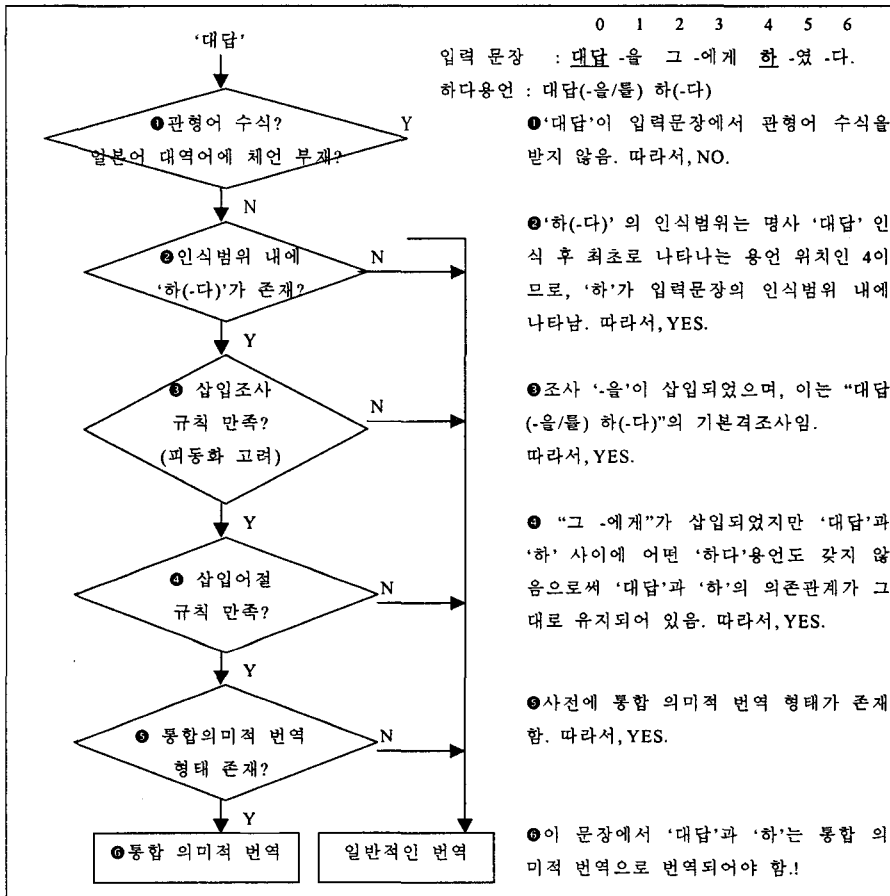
'대답'

0 1 2 3 4 5 6

입력 문장 : 대답 -을 그 -에게 하 -였 -다.

하다용언 : 대답(-을/를) 하(-다)

❶관형어 수식? 일본어 대역어에 체언 부재?

Y

N

❶'대답'이 입력문장에서 관형어 수식을 받지 않음. 따라서, NO.

❷인식범위 내에 '하(-다)'가 존재?

N

Y

❷'하(-다)' 의 인식범위는 명사 '대답' 인식 후 최초로 나타나는 용언 위치인 4이므로, '하'가 입력문장의 인식범위 내에 나타남. 따라서, YES.

❸ 삽입조사 규칙 만족? (피동화 고려)

N

Y

❸조사 '-을'이 삽입되었으며, 이는 "대답(-을/를) 하(-다)"의 기본격조사임. 따라서, YES.

❹ 삽입어절 규칙 만족?

N

Y

❹ "그 -에게"가 삽입되었지만 '대답'과 '하' 사이에 어떤 '하다'용언도 갖지 않음으로써 '대답'과 '하'의 의존관계가 그대로 유지되어 있음. 따라서, YES.

❺ 통합의미적 번역 형태 존재?

N

Y

❺사전에 통합 의미적 번역 형태가 존재함. 따라서, YES.

❻통합 의미적 번역

일반적인 번역

❻이 문장에서 '대답'과 '하'는 통합 의미적 번역으로 번역되어야 함.!